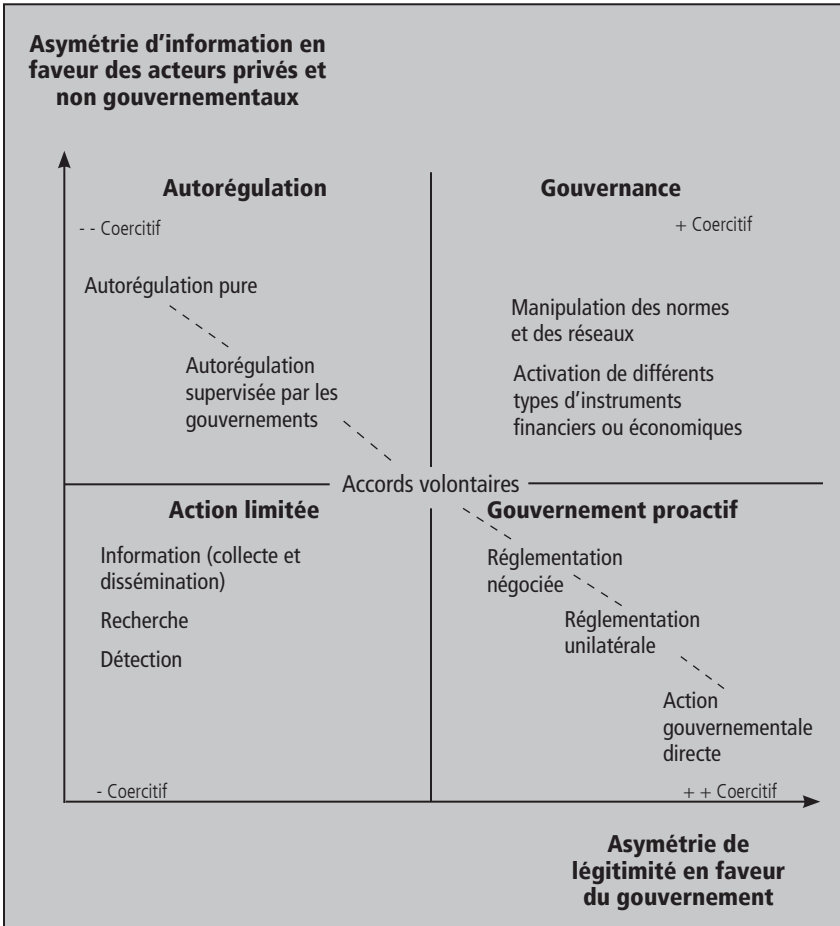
Asymétrie d'information en faveur des acteurs privés et non gouvernementaux

Autorégulation

- - Coercitif

Autorégulation pure

Autorégulation supervisée par les gouvernements

Gouvernance

+ Coercitif

Manipulation des normes et des réseaux

Activation de différents types d'instruments financiers ou économiques

Accords volontaires

Action limitée

Information (collecte et dissémination)

Recherche

Détection

- Coercitif

Gouvernement proactif

Réglementation négociée

Réglementation unilatérale

Action gouvernementale directe

+ + Coercitif

Asymétrie de légitimité en faveur du gouvernement